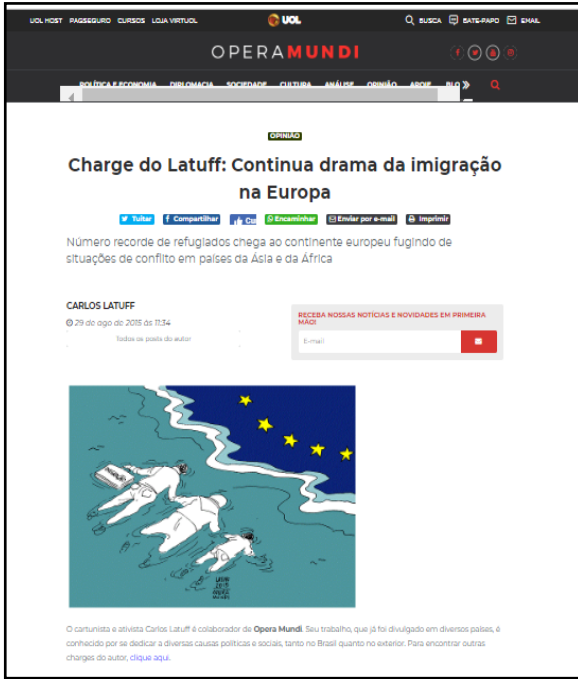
UOL HOST PAGSEGURO CURSOS LOJA VIRTUAL UOL BUSCA BATE-PAPO EMAIL

OPERAMUNDI

POLÍTICA E ECONOMIA DIPLOMACIA SOCIEDADE CULTURA ANÁLISE OPINIÃO APOIE BLO

OPINIÃO

Charge do Latuff: Continua drama da imigração na Europa

Tuitar Compartilhar Cu Encaminhar Enviar por e-mail Imprimir

Número recorde de refugiados chega ao continente europeu fugindo de situações de conflito em países da Ásia e da África

CARLOS LATUFF
29 de ago de 2015 às 11:34
Todos os posts do autor

RECEBA NOSSAS NOTÍCIAS E NOVIDADES EM PRIMEIRA MÃO!
E-mail

LATUFF 2015

O cartunista e ativista Carlos Latuff é colaborador de Opera Mundi. Seu trabalho, que já foi divulgado em diversos países, é conhecido por se dedicar a diversas causas políticas e sociais, tanto no Brasil quanto no exterior. Para encontrar outras charges do autor, clique aqui.